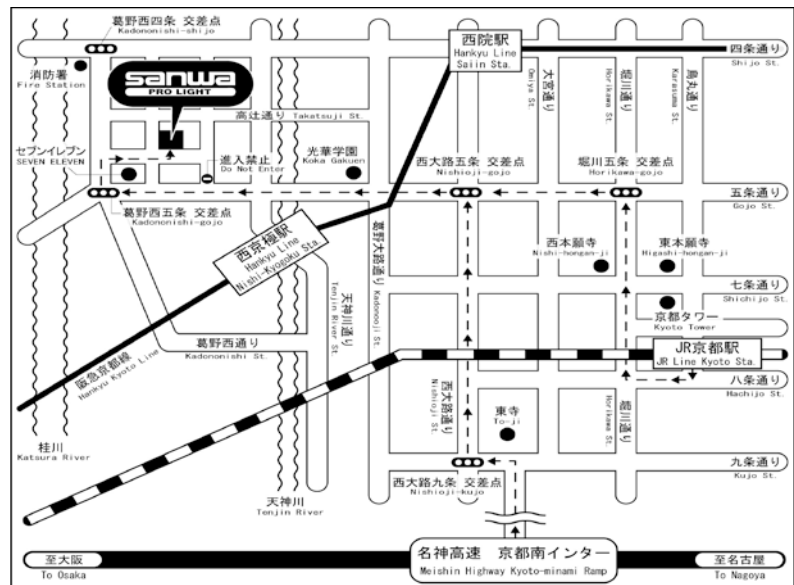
葛野西四条 交差点
Kadononishi-shijo

西院駅
Hankyu Line
Saiin Sta.

四条通り
Shijo St.

消防署
Fire Station

sanwa
PRO LIGHT

大宮通り
Omiya St.

堀川通り
Horikawa St.

烏丸通り
Karasuma St.

高辻通り Takatsuji St.

セブンイレブン
SEVEN ELEVEN

進入禁止
Do Not Enter

光華学園
Koka Gakuen

西大路五条 交差点
Nishioji-gojo

堀川五条 交差点
Horikawa-gojo

五条通り
Gojo St.

葛野西五条 交差点
Kadononishi-gojo

西京極駅
Hankyu Line
Nishi-Kyogoku Sta.

葛野大路通り
Kadonooji St.

西本願寺
Nishi-hongan-ji

東本願寺
Higashi-hongan-ji

天神川通り
Tenjin River St.

七条通り
Shichijo St.

京都タワー
Kyoto Tower

葛野西通り
Kadononishi St.

JR京都駅
JR Line Kyoto Sta.

阪急京都線
Hankyu Kyoto Line

西大路通り
Nishioji St.

八条通り
Hachijo St.

東寺
To-ji

堀川通り
Horikawa St.

桂川
Katsura River

九条通り
Kujo St.

西大路九条 交差点
Nishioji-kujo

天神川
Tenjin River

至大阪
To Osaka

名神高速 京都南インター
Meishin Highway Kyoto-minami Ramp

至名古屋
To Nagoya